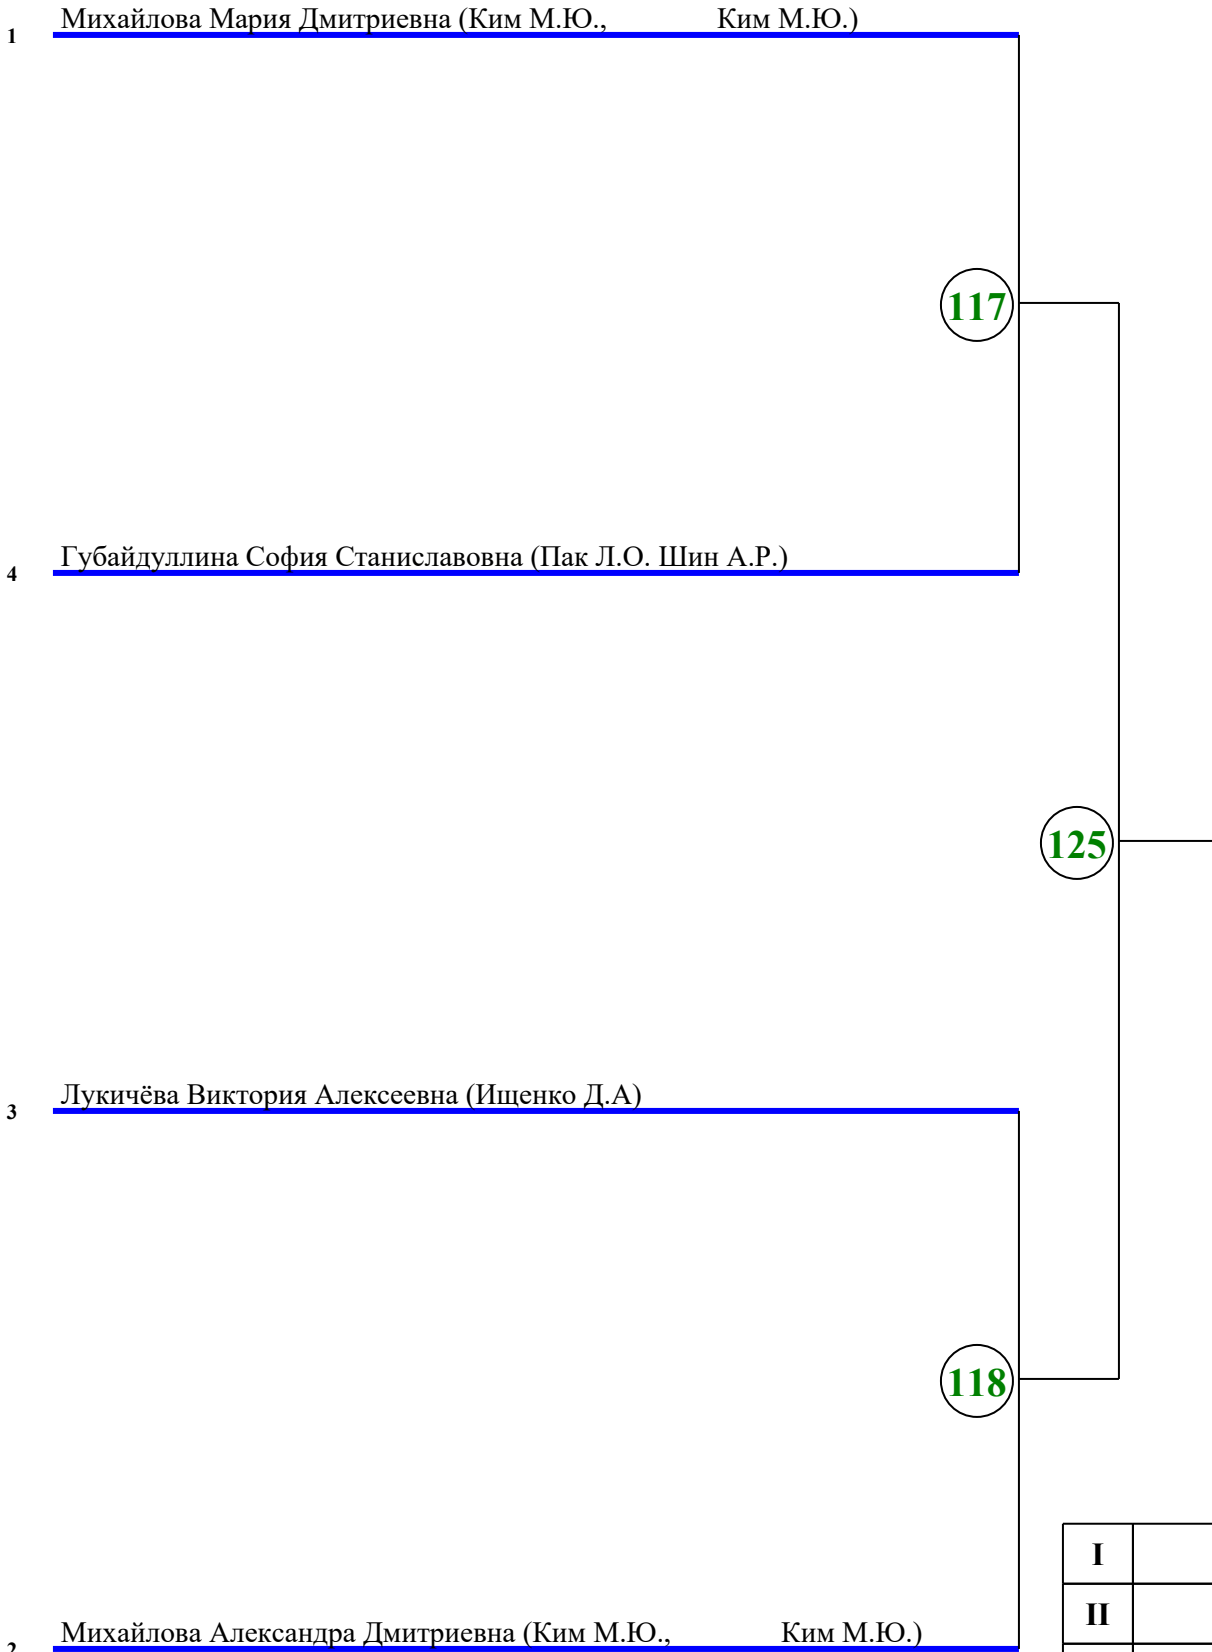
1 Михайлова Мария Дмитриевна (Ким М.Ю., Ким М.Ю.)

117

4 Губайдуллина София Станиславовна (Пак Л.О. Шин А.Р.)

125

3 Лукичёва Виктория Алексеевна (Ищенко Д.А)

118

| I |  |
|---|---|
| II |  |

2 Михайлова Александра Дмитриевна (Ким М.Ю., Ким М.Ю.)